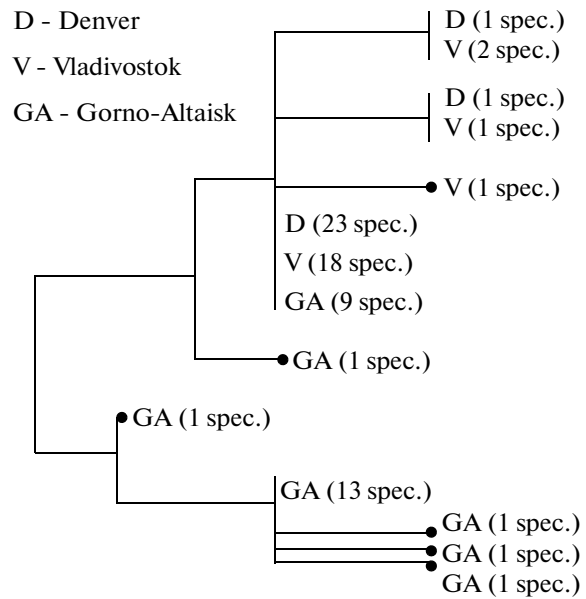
D - Denver

V - Vladivostok

GA - Gorno-Altaisk

D (1 spec.)
V (2 spec.)

D (1 spec.)
V (1 spec.)

V (1 spec.)

D (23 spec.)
V (18 spec.)
GA (9 spec.)

GA (1 spec.)

GA (1 spec.)

GA (13 spec.)

GA (1 spec.)
GA (1 spec.)
GA (1 spec.)